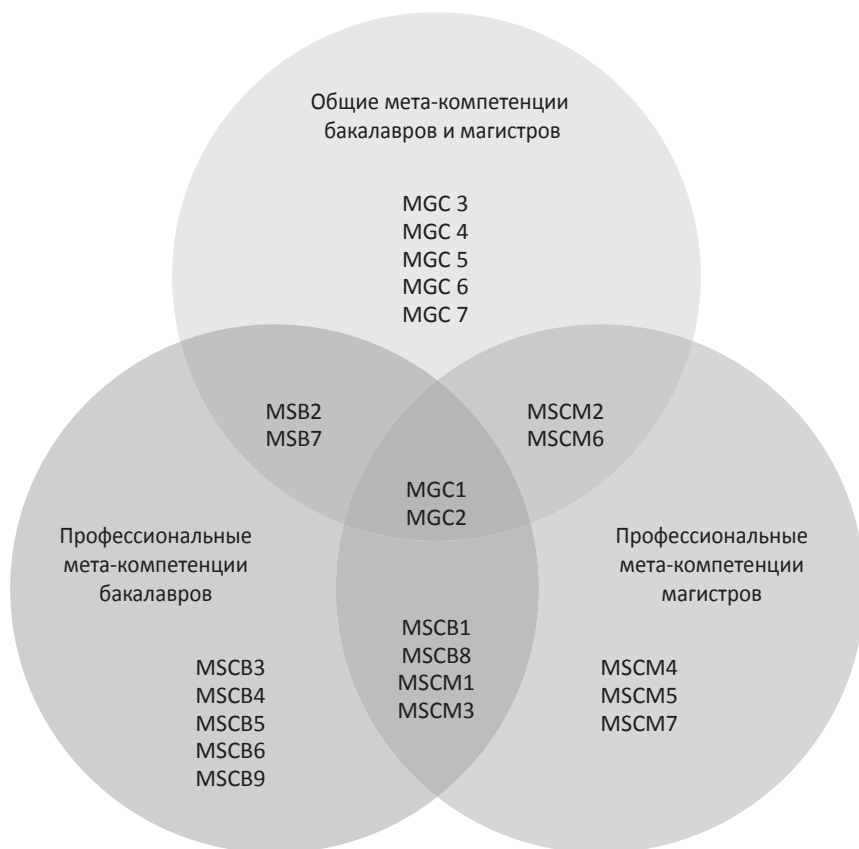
Общие мета-компетенции бакалавров и магистров

MGC 3
MGC 4
MGC 5
MGC 6
MGC 7

MSB2
MSB7

MSCM2
MSCM6

MGC1
MGC2

Профессиональные мета-компетенции бакалавров

Профессиональные мета-компетенции магистров

MSCB1
MSCB8
MSCM1
MSCM3

MSCB3
MSCB4
MSCB5
MSCB6
MSCB9

MSCM4
MSCM5
MSCM7